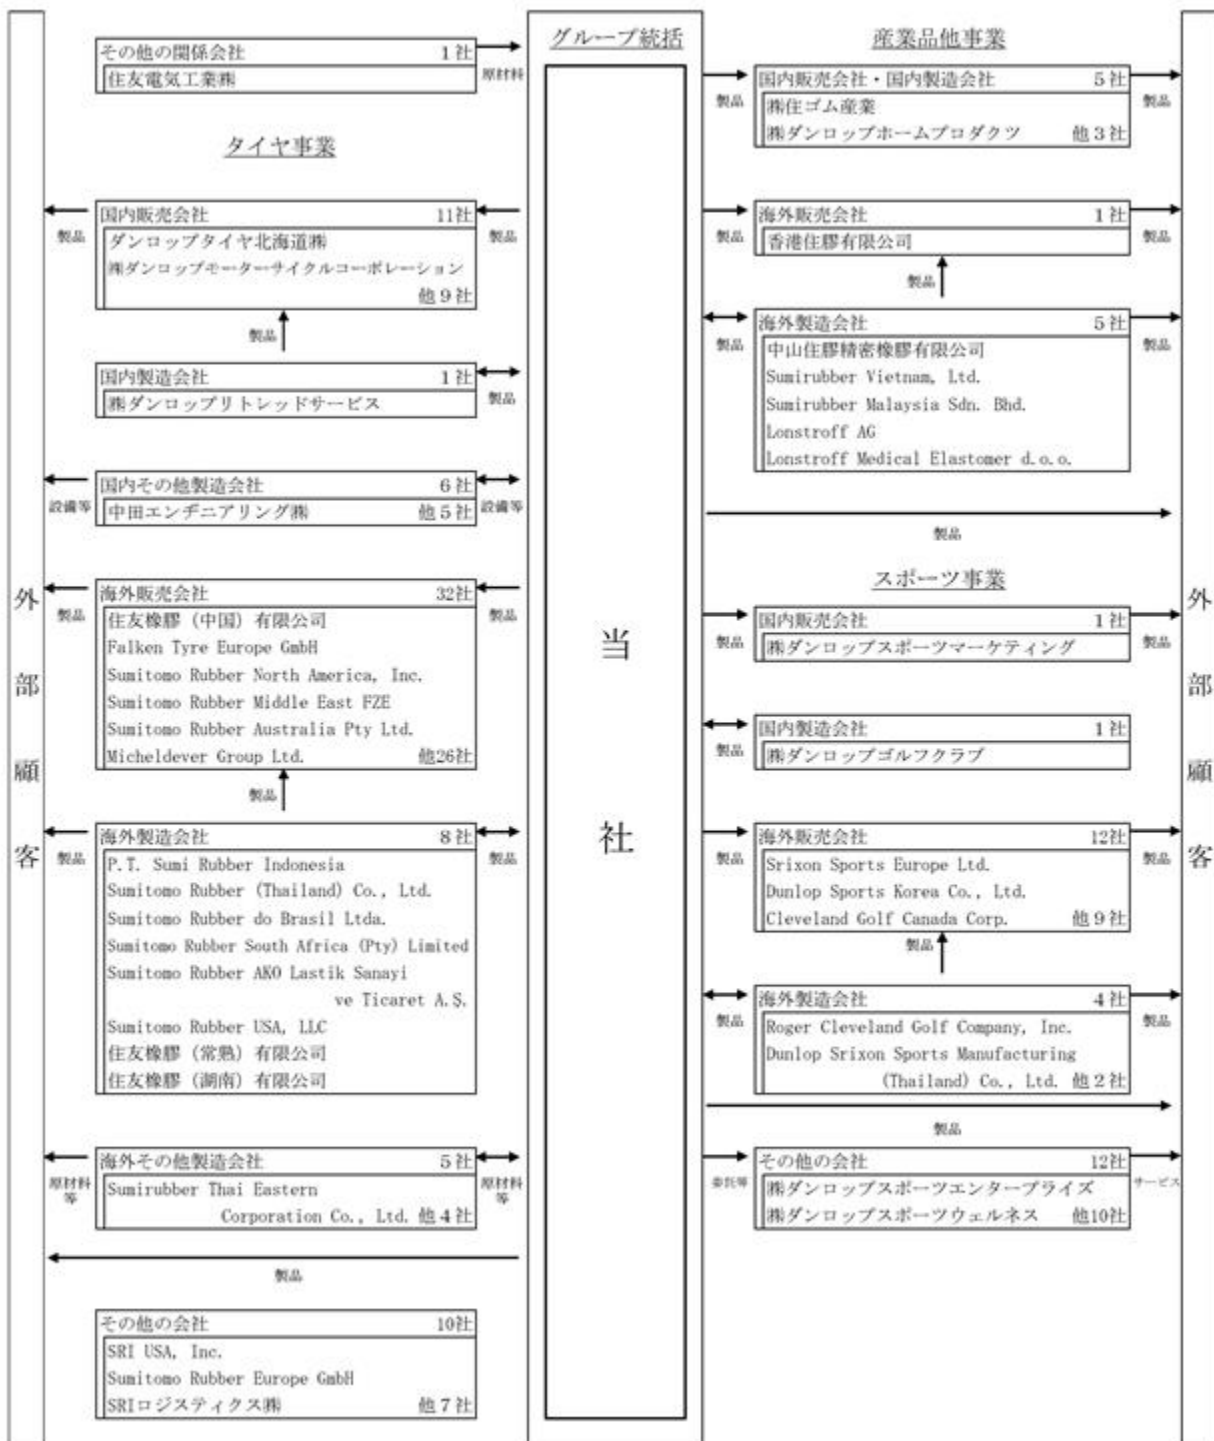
その他の関係会社 1社
住友電気工業㈱

原材料

タイヤ事業

国内販売会社 11社
ダンロップタイヤ北海道㈱
㈱ダンロップモーターサイクルコーポレーション
他９社

製品
製品
製品

国内製造会社 1社
㈱ダンロップリトレッドサービス

製品

国内その他製造会社 6社
中田エンヂニアリング㈱ 他５社

設備等
設備等

海外販売会社 32社
住友橡膠（中国）有限公司
Falken Tyre Europe GmbH
Sumitomo Rubber North America, Inc.
Sumitomo Rubber Middle East FZE
Sumitomo Rubber Australia Pty Ltd.
Micheldever Group Ltd. 他26社

製品
製品
製品

海外製造会社 8社
P.T. Sumi Rubber Indonesia
Sumitomo Rubber (Thailand) Co., Ltd.
Sumitomo Rubber do Brasil Ltda.
Sumitomo Rubber South Africa (Pty) Limited
Sumitomo Rubber AKO Lastik Sanayi ve Ticaret A.S.
Sumitomo Rubber USA, LLC
住友橡膠（常熟）有限公司
住友橡膠（湖南）有限公司

製品
製品

海外その他製造会社 5社
Sumirubber Thai Eastern Corporation Co., Ltd. 他４社

原材料等
原材料等

製品

その他の会社 10社
SRI USA, Inc.
Sumitomo Rubber Europe GmbH
SRIロジスティクス㈱ 他７社

外部顧客

グループ統括

当社

産業品他事業

国内販売会社・国内製造会社 5社
㈱住ゴム産業
㈱ダンロップホームプロダクツ 他３社

製品
製品

海外販売会社 1社
香港住膠有限公司

製品
製品
製品

海外製造会社 5社
中山住膠精密橡膠有限公司
Sumirubber Vietnam, Ltd.
Sumirubber Malaysia Sdn. Bhd.
Lonstroff AG
Lonstroff Medical Elastomer d.o.o.

製品
製品
製品

スポーツ事業

国内販売会社 1社
㈱ダンロップスポーツマーケティング

製品
製品

国内製造会社 1社
㈱ダンロップゴルフクラブ

製品

海外販売会社 12社
Srixon Sports Europe Ltd.
Dunlop Sports Korea Co., Ltd.
Cleveland Golf Canada Corp. 他９社

製品
製品
製品

海外製造会社 4社
Roger Cleveland Golf Company, Inc.
Dunlop Srixon Sports Manufacturing (Thailand) Co., Ltd. 他２社

製品
製品
製品

その他の会社 12社
㈱ダンロップスポーツエンタープライズ
㈱ダンロップスポーツウェルネス 他10社

委託等
サービス

外部顧客